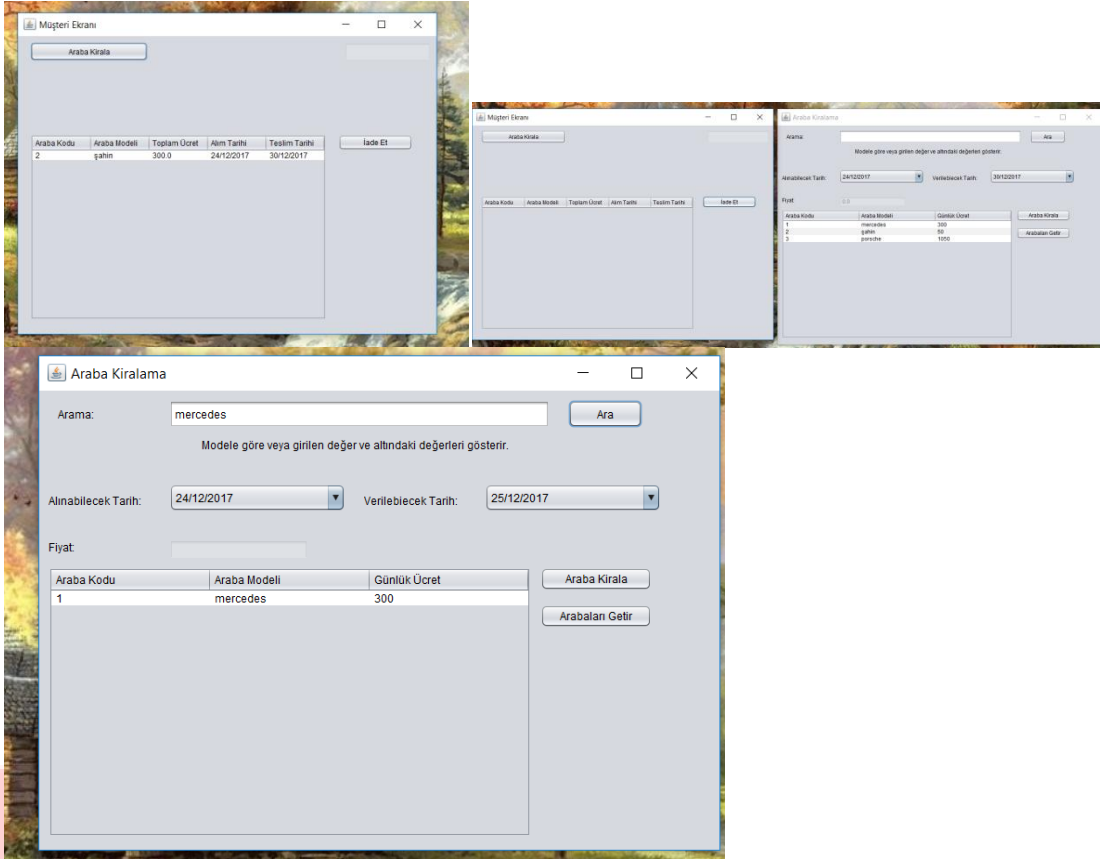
Müşteri Ekranı

Araba Kirala

| Araba Kodu | Araba Modeli | Toplam Ücret | Alım Tarihi | Teslim Tarihi |
|---|---|---|---|---|
| 2 | şahin | 300.0 | 24/12/2017 | 30/12/2017 |

İade Et

Müşteri Ekranı

Araba Kirala

| Araba Kodu | Araba Modeli | Toplam Ücret | Alım Tarihi | Teslim Tarihi |
|---|---|---|---|---|

İade Et

Araba Kiralama

Arama:

Ara

Modele göre veya girilen değer ve altındaki değerleri gösterir.

Alınabilecek Tarih: 24/12/2017

Verilebiecek Tarih: 30/12/2017

Fiyat: 0.0

| Araba Kodu | Araba Modeli | Günlük Ücret |
|---|---|---|
| 1 | mercedes | 300 |
| 2 | şahin | 50 |
| 3 | porsche | 1050 |

Araba Kirala

Arabaları Getir

Araba Kiralama

Arama: mercedes

Ara

Modele göre veya girilen değer ve altındaki değerleri gösterir.

Alınabilecek Tarih: 24/12/2017

Verilebiecek Tarih: 25/12/2017

Fiyat:

| Araba Kodu | Araba Modeli | Günlük Ücret |
|---|---|---|
| 1 | mercedes | 300 |

Araba Kirala

Arabaları Getir